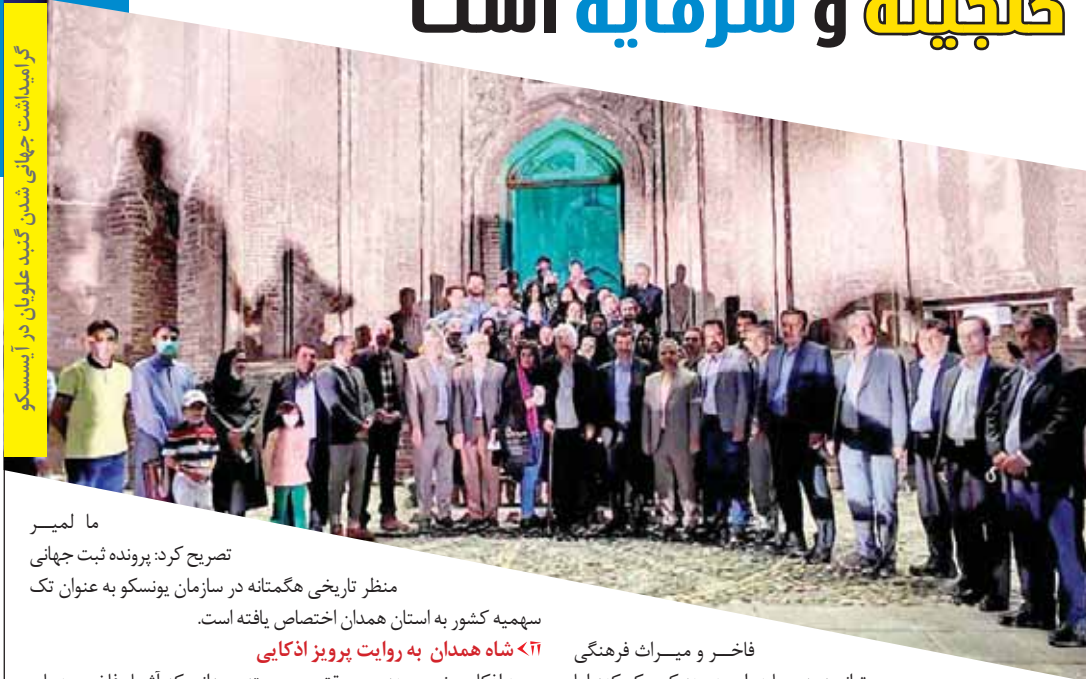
گنجینه و سرمایه است

گرامیداشت جهانی شدن گنبد علویان در آیسسکو

ما لمیـــر
تصریح کرد: پرونده ثبت جهانی منظر تاریخی هگمتانه در سازمان یونسکو به عنوان تک سهمیه کشور به استان همدان اختصاص یافته است.
آ۲> شاه همدان به روایت پرویز اذکایی

فاخــر و میــراث فرهنگی
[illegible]